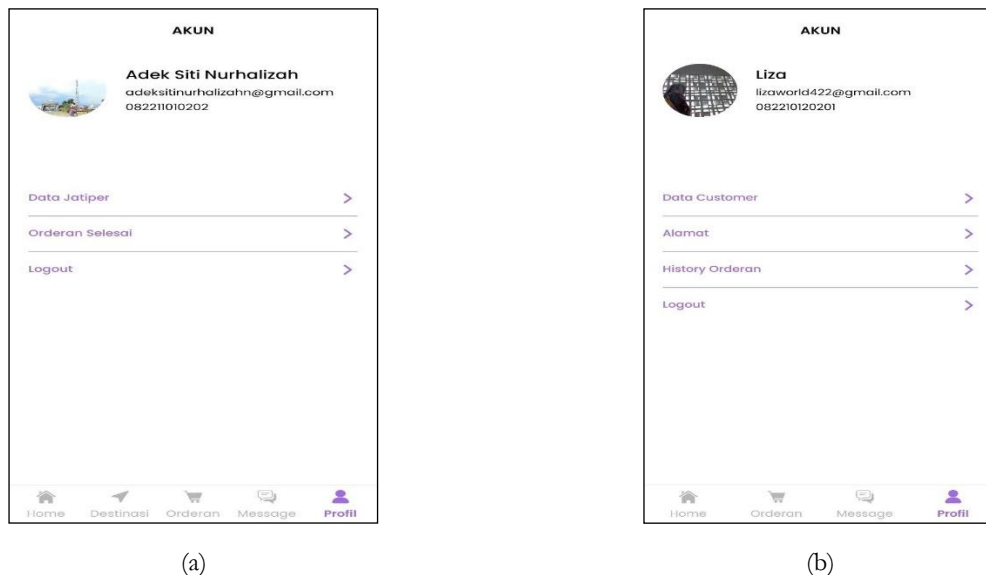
AKUN

Adek Siti Nurhalizah
adeksitinurhalizahn@gmail.com
082211010202

Data Jatiper >

Orderan Selesai >

Logout >

Home Destinasi Orderan Message Profil

(a)

AKUN

Liza
lizaworld422@gmail.com
082210120201

Data Customer >

Alamat >

History Orderan >

Logout >

Home Orderan Message Profil

(b)